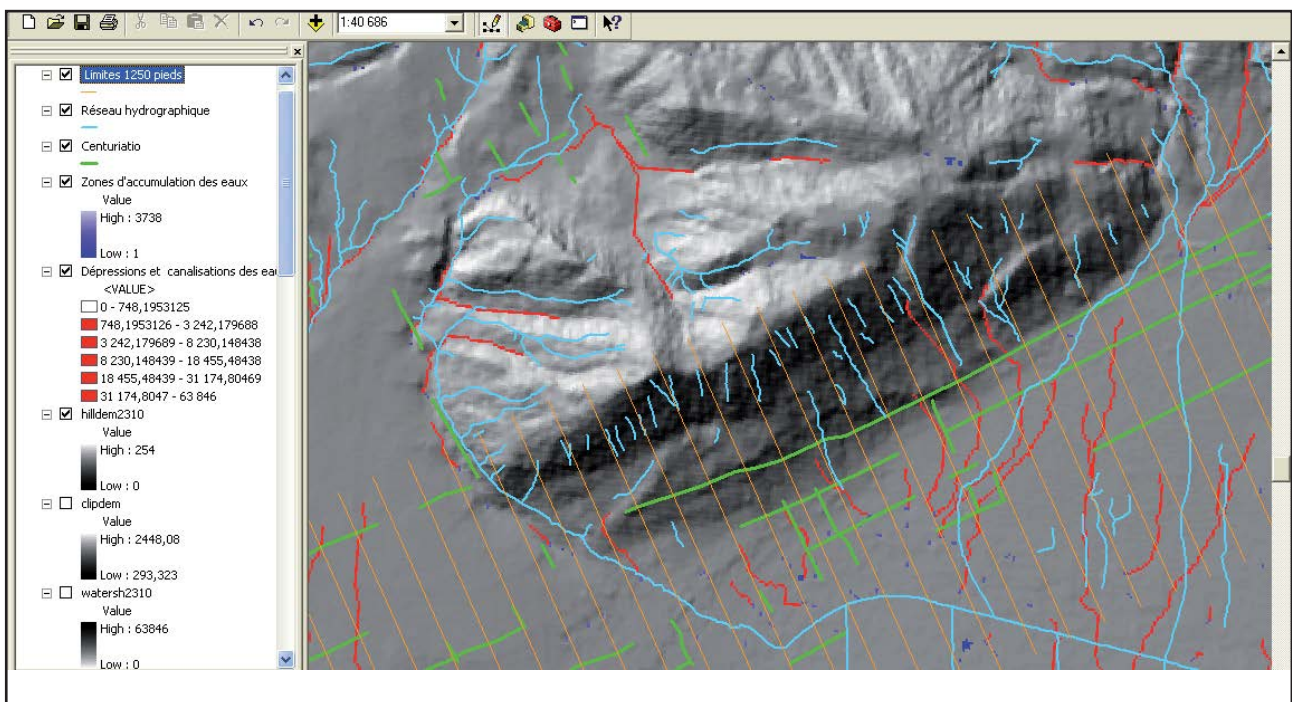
1:40 686

Limites 1250 pieds

Réseau hydrographique

Centuriatio

Zones d'accumulation des eaux

Value

High : 3738

Low : 1

Dépressions et canalisations des ea

<VALUE>

0 - 748,1953125

748,1953126 - 3 242,179688

3 242,179689 - 8 230,148438

8 230,148439 - 18 455,48438

18 455,48439 - 31 174,80469

31 174,8047 - 63 846

hilldem2310

Value

High : 254

Low : 0

clipdem

Value

High : 2448,08

Low : 293,323

watersh2310

Value

High : 63846

Low : 0